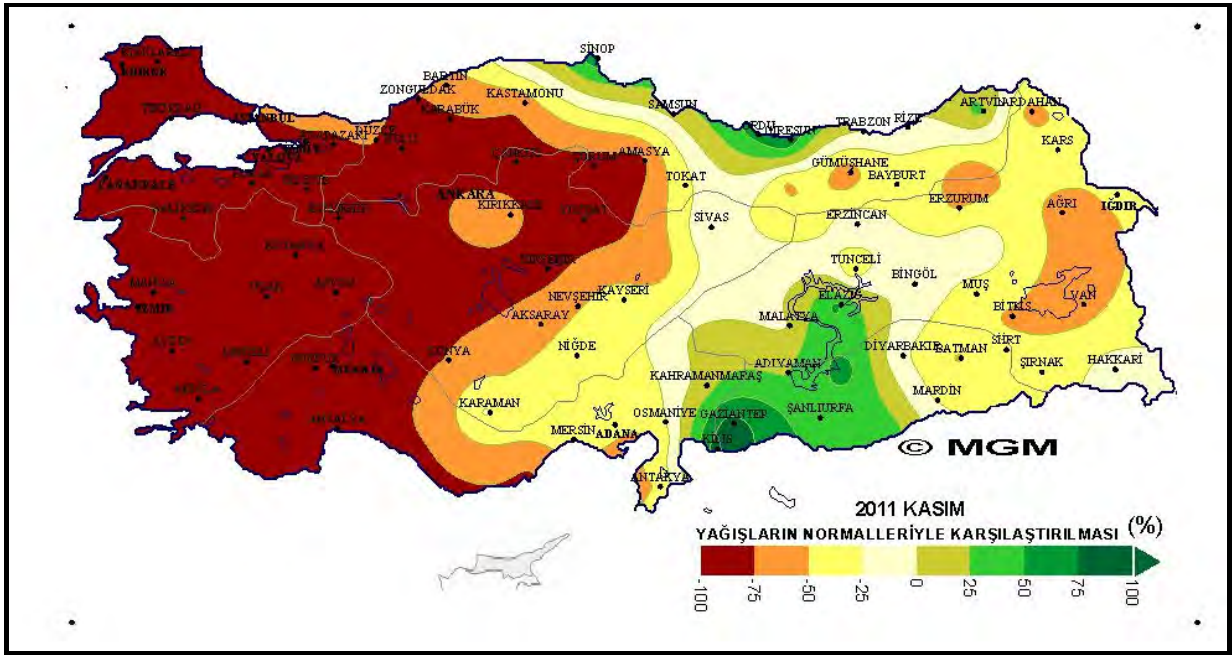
SİNOP
KIRKLARELİ
EDİRNE
TEKİRDAĞ
İSTANBUL
BARTIN
ZONGULDAK
KARABÜK
KASTAMONU
SAMSUN
ORDU
GİRESUN
TRABZON
RİZE
ARTVİN
ARDAHAN
KARS
SAKARYA
DÜZCE
BOLU
YALOVA
BURSA
BİLECİK
ÇANAKKALE
BALIKESİR
ESKİŞEHİR
ÇANKIRI
ÇORUM
AMASYA
TOKAT
GÜMÜŞHANE
BAYBURT
ERZURUM
AĞRI
IĞDIR
ANKARA
KIRIKKALE
YOZGAT
SİVAS
ERZİNCAN
KÜTAHYA
KIRŞEHİR
TUNCELİ
BİNGÖL
MUŞ
MANİSA
İZMİR
UŞAK
AFYON
NEVŞEHİR
KAYSERİ
ELAZIĞ
BİTLİS
VAN
AKSARAY
MALATYA
AYDIN
DENİZLİ
BURDUR
ISPARTA
KONYA
NİĞDE
ADIYAMAN
DİYARBAKIR
BATMAN
SİİRT
ŞIRNAK
HAKKARİ
MUĞLA
KAHRAMANMARAŞ
MARDİN
ANTALYA
KARAMAN
OSMANİYE
GAZİANTEP
ŞANLIURFA
MERSİN
ADANA
KİLİS
ANTAKYA
© MGM
2011 KASIM
YAĞIŞLARIN NORMALLERİYLE KARŞILAŞTIRILMASI (%)
-100 -75 -50 -25 0 25 50 75 100